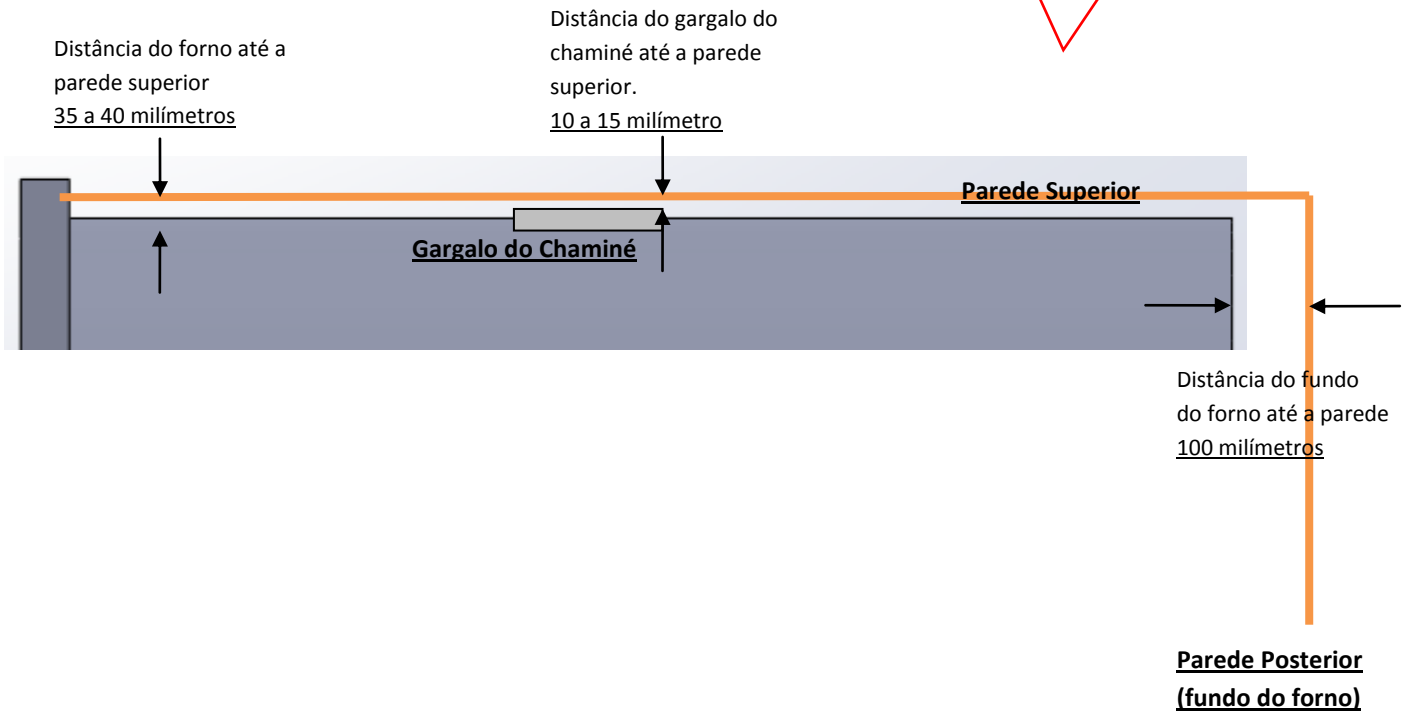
Distância do forno até a parede superior
35 a 40 milímetros

Distância do gargalo do chaminé até a parede superior.
10 a 15 milímetro

Parede Superior

Gargalo do Chaminé

Distância do fundo do forno até a parede
100 milímetros

Parede Posterior
(fundo do forno)